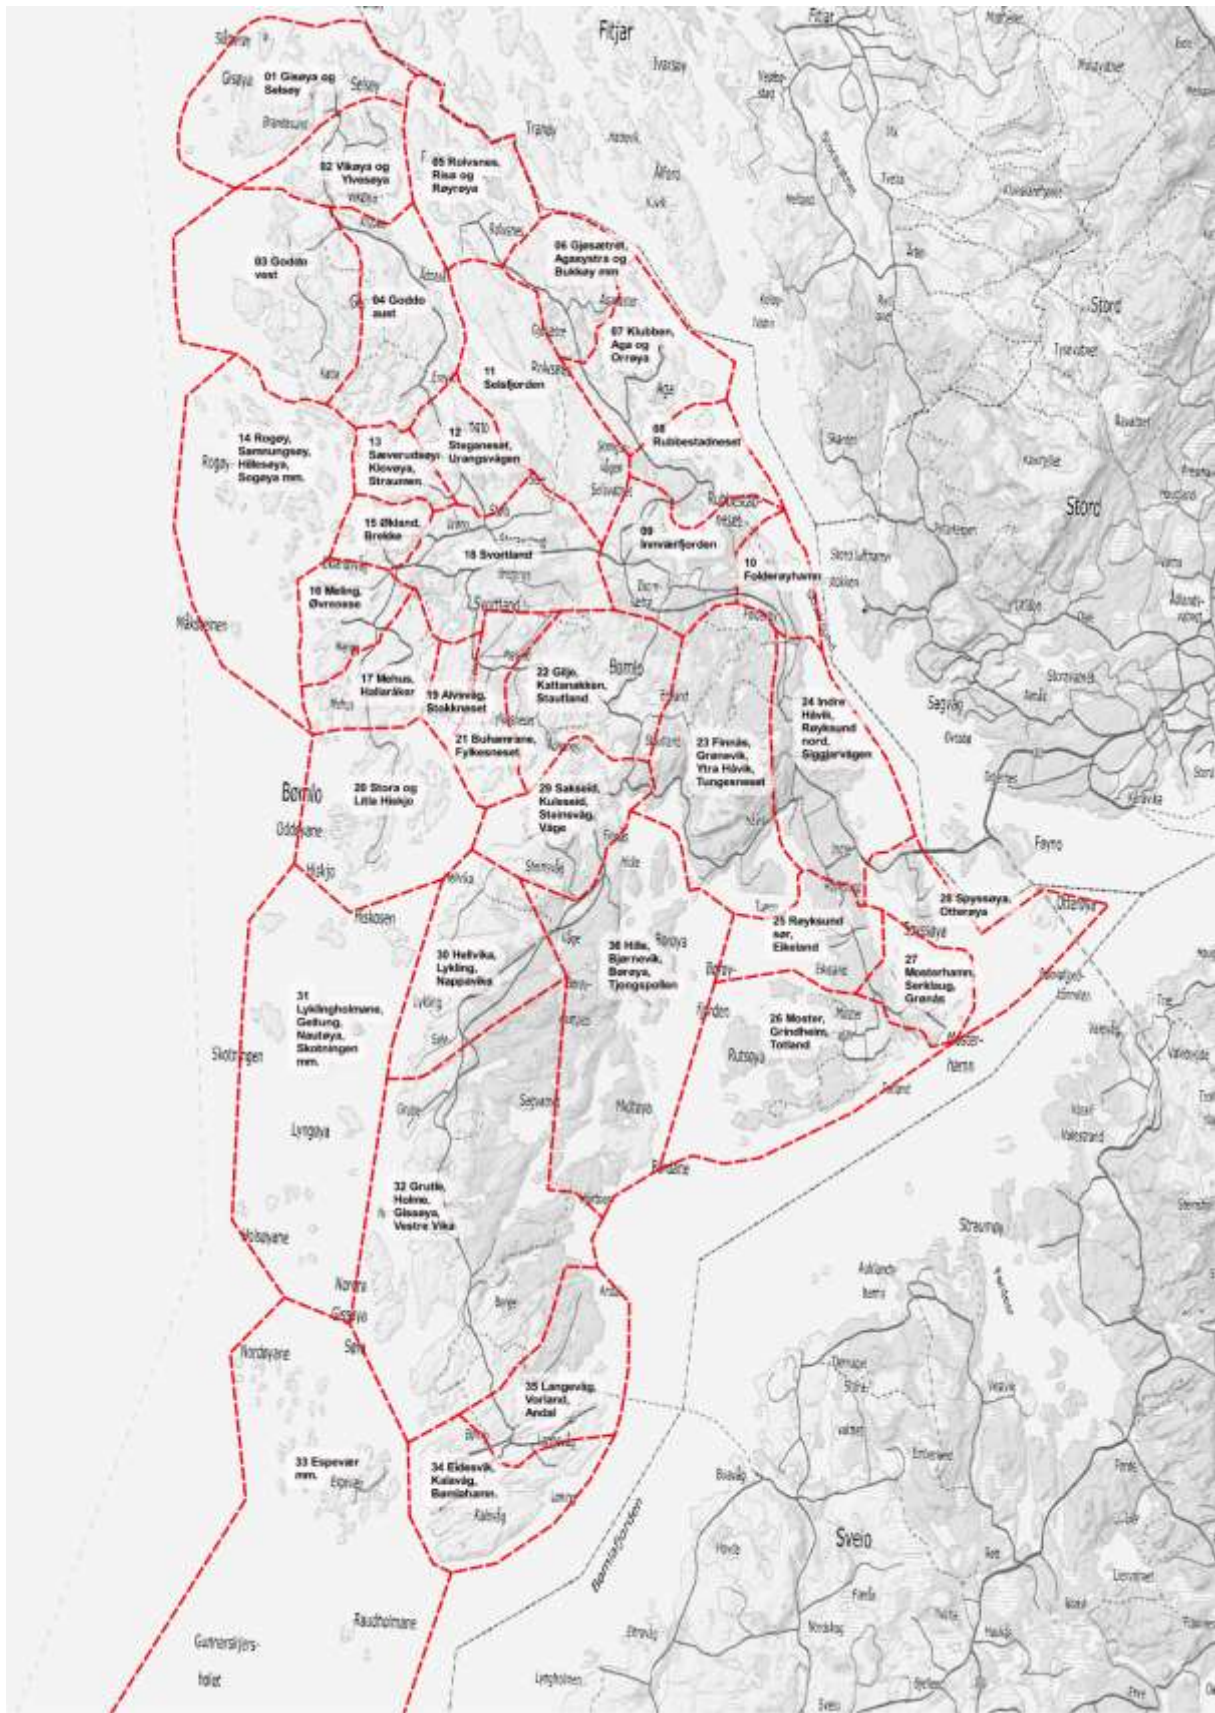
Fitjar

01 Gisøya og Selsøy

02 Vikøya og Ylvesøya

03 Goddo vest

04 Goddo aust

05 Rolvsnes, Risa og Røyrøya

06 Gjesatræl, Agasystra og Bukkøy mm

07 Klubben, Aga og Orrøya

08 Rubbestadneset

09 Innværfjorden

10 Folderøyhamn

11 Selafjorden

12 Steganeset, Urangsvågen

13 Særverudøyn, Kloveya, Straumen

14 Rogøy, Samnungsøy, Hilleøya, Sogøya mm.

15 Økland, Brekke

16 Meling, Øvrenese

17 Mehus, Hallaråker

18 Svortland

19 Alvsvåg, Stokkneset

20 Stora og Litle Hiskjo

21 Buhamrane, Fylkesneset

22 Gilje, Kattanakken, Stautland

23 Finnås, Grønevik, Ytra Håvik, Tungesneset

24 Indre Håvik, Røyksund nord, Sigglarvågen

25 Røyksund sør, Eikeland

26 Moster, Grindheim, Totland

27 Mosterhamn, Serklaug, Grande

28 Spyssøya, Otterøya

29 Sakseid, Kulleseid, Steinsvåg, Våge

30 Hellvika, Lykling, Nappsvika

31 Lyklingholmane, Gellung, Nautøya, Skotningen mm.

32 Gruto, Holme, Gissøya, Vestre Vika

33 Espevær mm.

34 Eidesvik, Kalavåg, Bømlohamn.

35 Langevåg, Vorland, Andal

36 Hille, Bjørnevik, Børøya, Tjongspollen

Stord
Bømlo
Sveio
Bømlafjorden
Rogøy
Måkaholmen
Oddevare
Hiskjo
Skotningen
Lyngøya
Nordøyane
Espevær
Raudholmane
Gunnarskjersholet
Føyno
Otterøya
Sagvåg
Mosterhamn
Rubbestadneset
Svortland
Straumøy
Lykling
Kalavåg